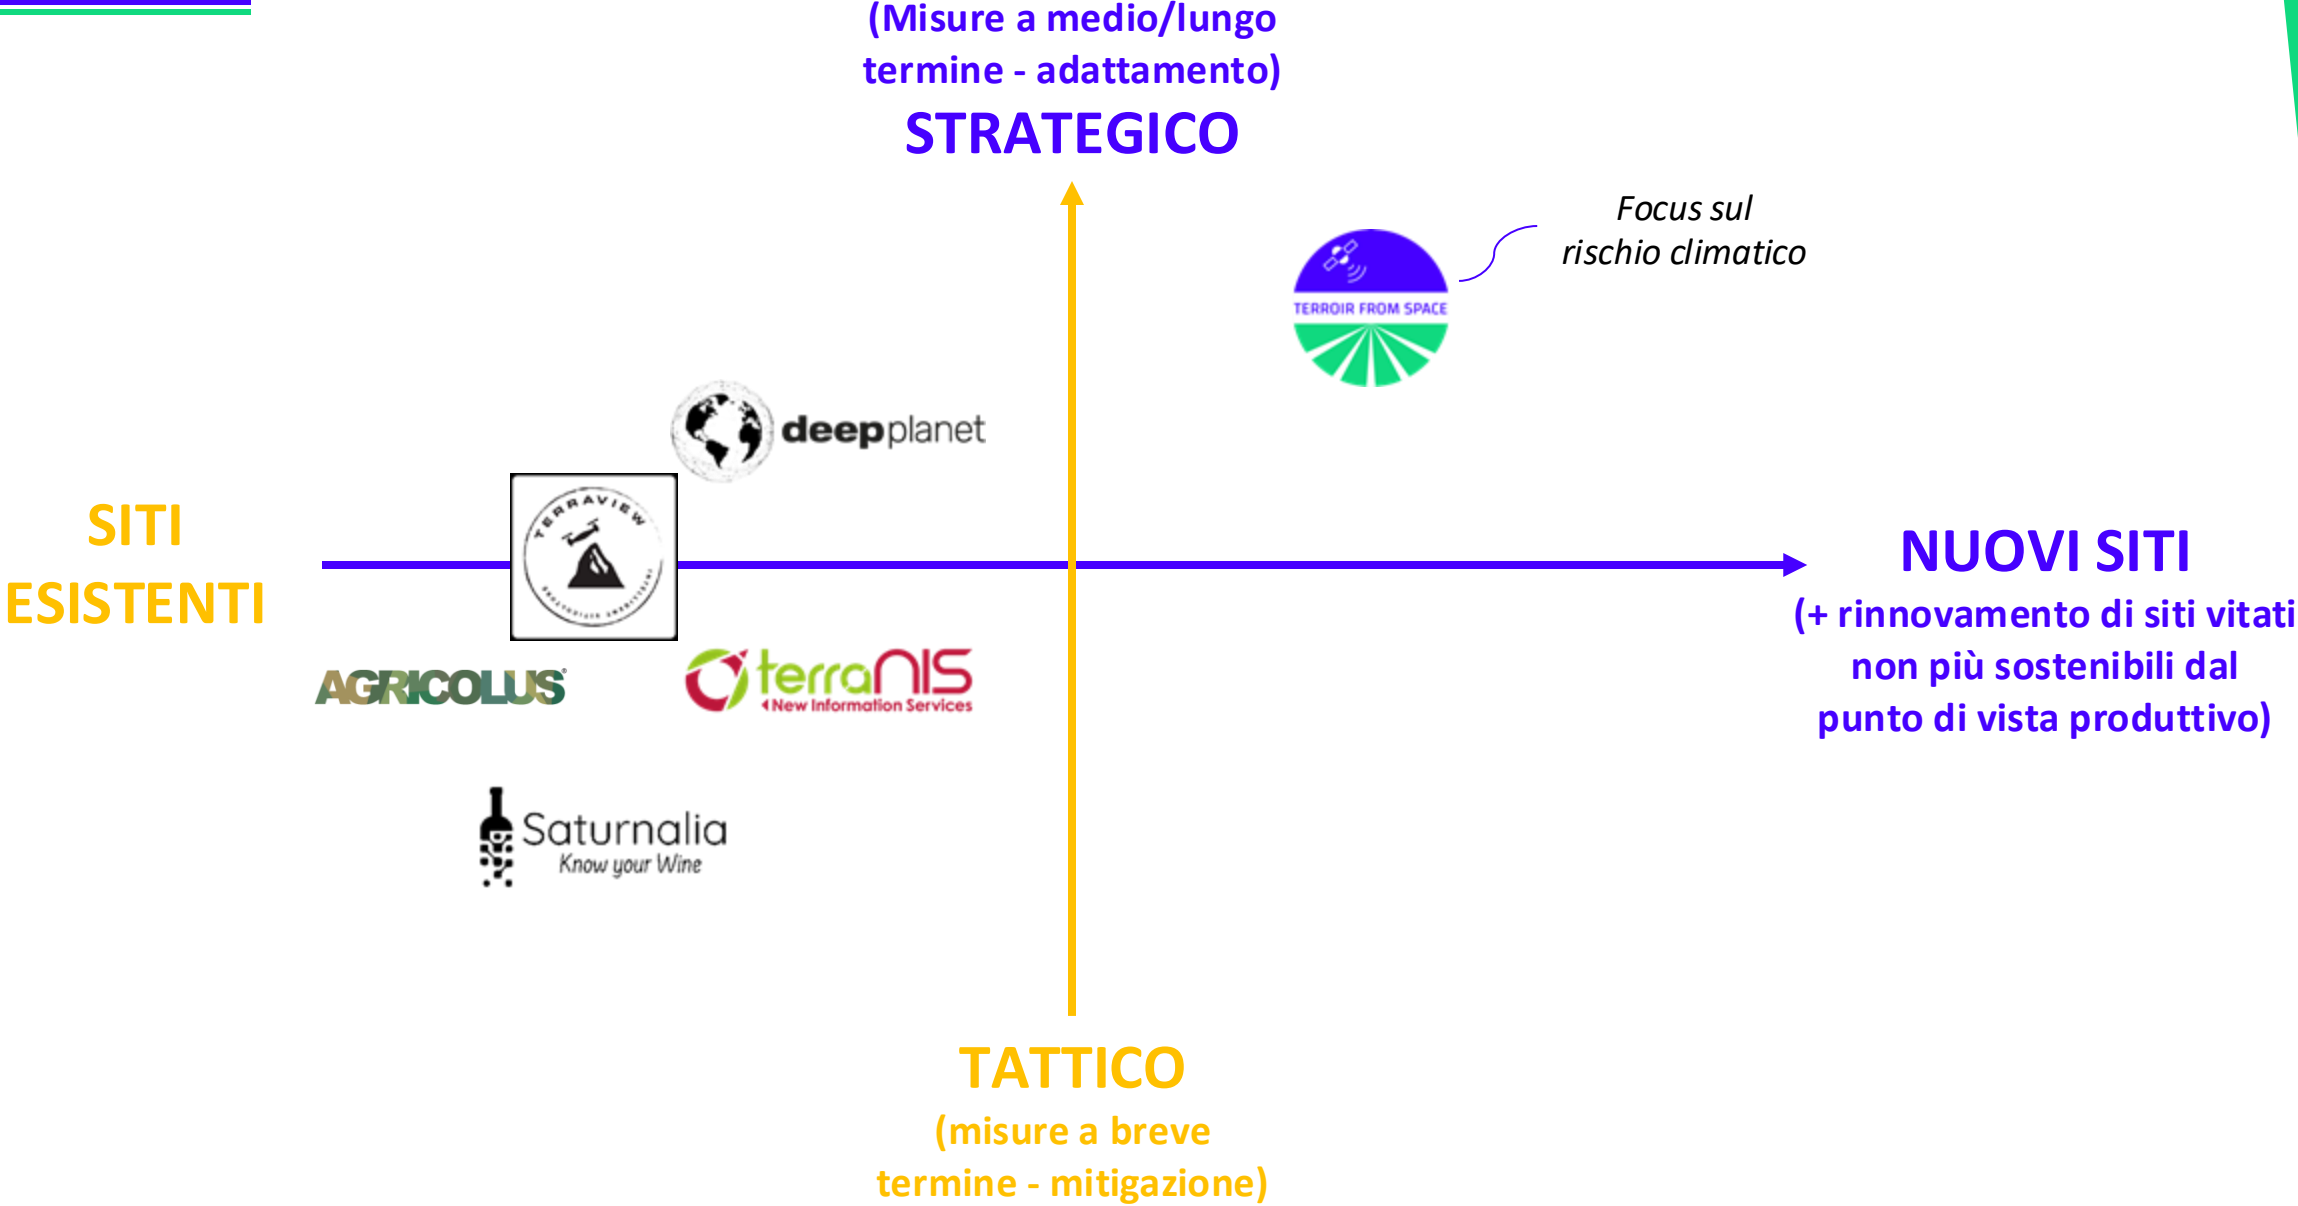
(Misure a medio/lungo termine - adattamento)
STRATEGICO

Focus sul rischio climatico

TERROIR FROM SPACE

deepplanet

SITI ESISTENTI

TERRAVIEW

NUOVI SITI
(+ rinnovamento di siti vitati non più sostenibili dal punto di vista produttivo)

AGRICOLUS

terraNIS
New Information Services

Saturnalia
Know your Wine

TATTICO
(misure a breve termine - mitigazione)